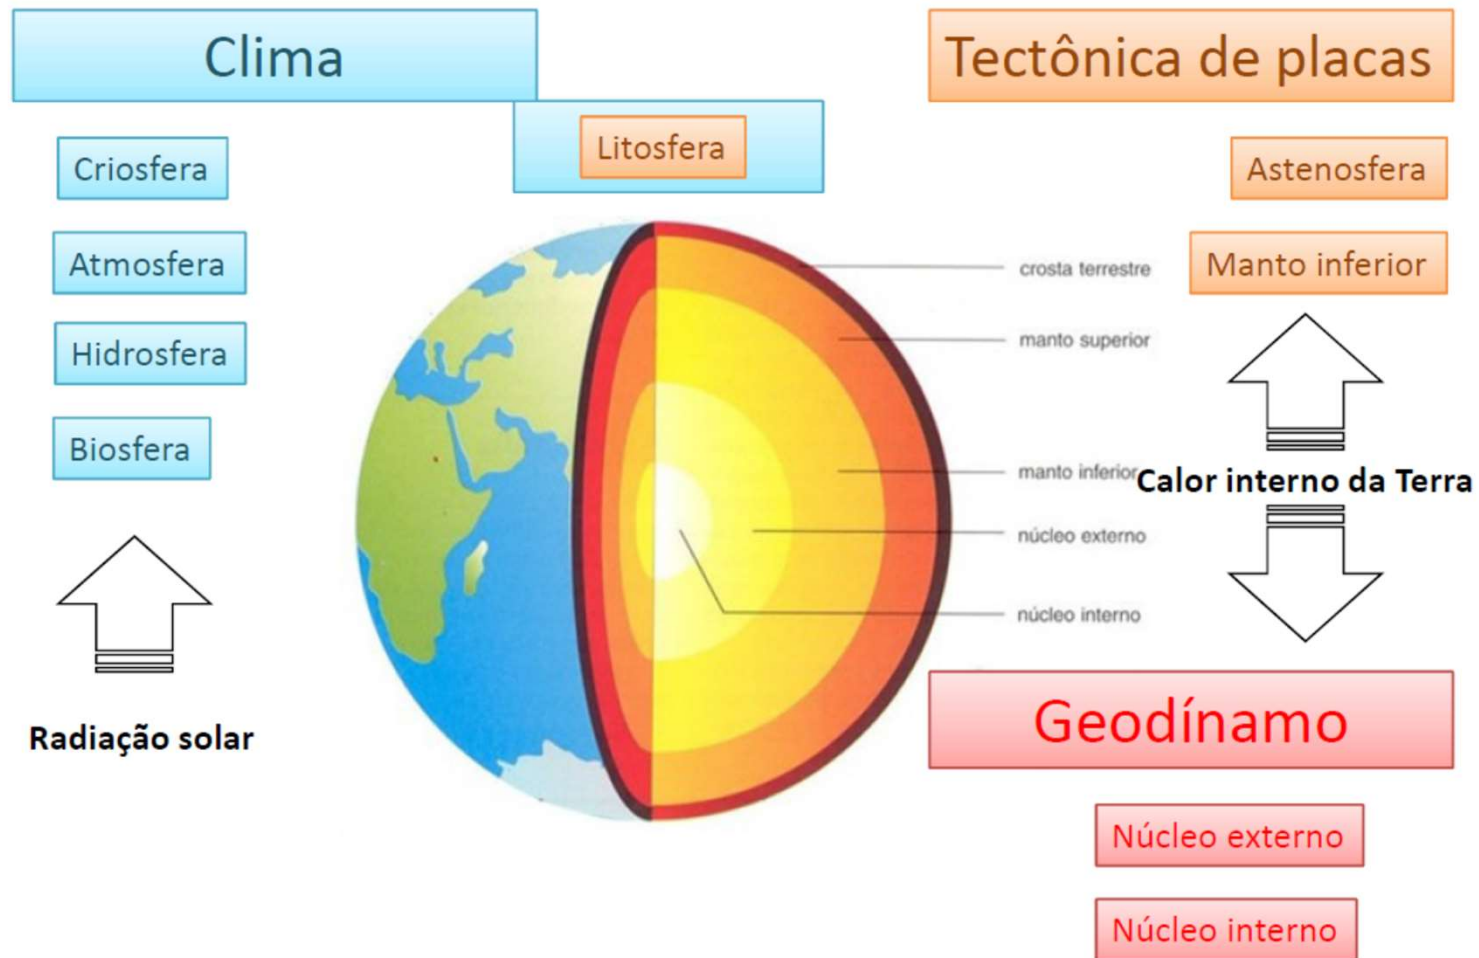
Clima

Litosfera

Tectônica de placas

Criosfera

Atmosfera

Hidrosfera

Biosfera

Radiação solar

crosta terrestre

manto superior

manto inferior

núcleo externo

núcleo interno

Astenosfera

Manto inferior

Calor interno da Terra

Geodínamo

Núcleo externo

Núcleo interno